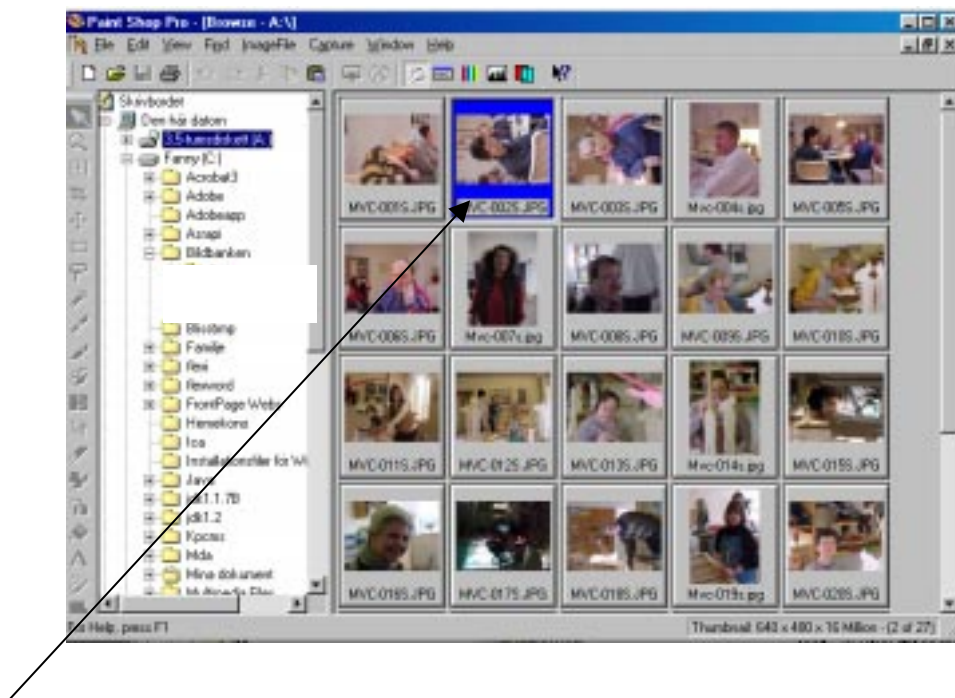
Paint Shop Pro - [Browse - A:\]

File Edit View Find ImageFile Capture Window Help

Skrivbordet
Den här datorn
3,5-tumsdiskett (A:)
Fanny (C:)
Acrobat3
Adobe
Adobeapp
Asrapi
Bildbanken
Blixtdmp
Familje
flexi
flexword
FrontPage Webs
Hemekonw
Ica
Installationsfiler för W
Java
jdk1.1.7B
jdk1.2
Kpcms
Mda
Mina dokument
Multimedia Files

MVC-001S.JPG
MVC-002S.JPG
MVC-003S.JPG
Mvc-004s.jpg
MVC-005S.JPG
MVC-006S.JPG
Mvc-007s.jpg
MVC-008S.JPG
MVC-009S.JPG
MVC-010S.JPG
MVC-011S.JPG
MVC-012S.JPG
MVC-013S.JPG
Mvc-014s.jpg
MVC-015S.JPG
MVC-016S.JPG
MVC-017S.JPG
MVC-018S.JPG
Mvc-019s.jpg
MVC-020S.JPG

For Help, press F1
Thumbnail: 640 x 480 x 16 Million - (2 of 27)